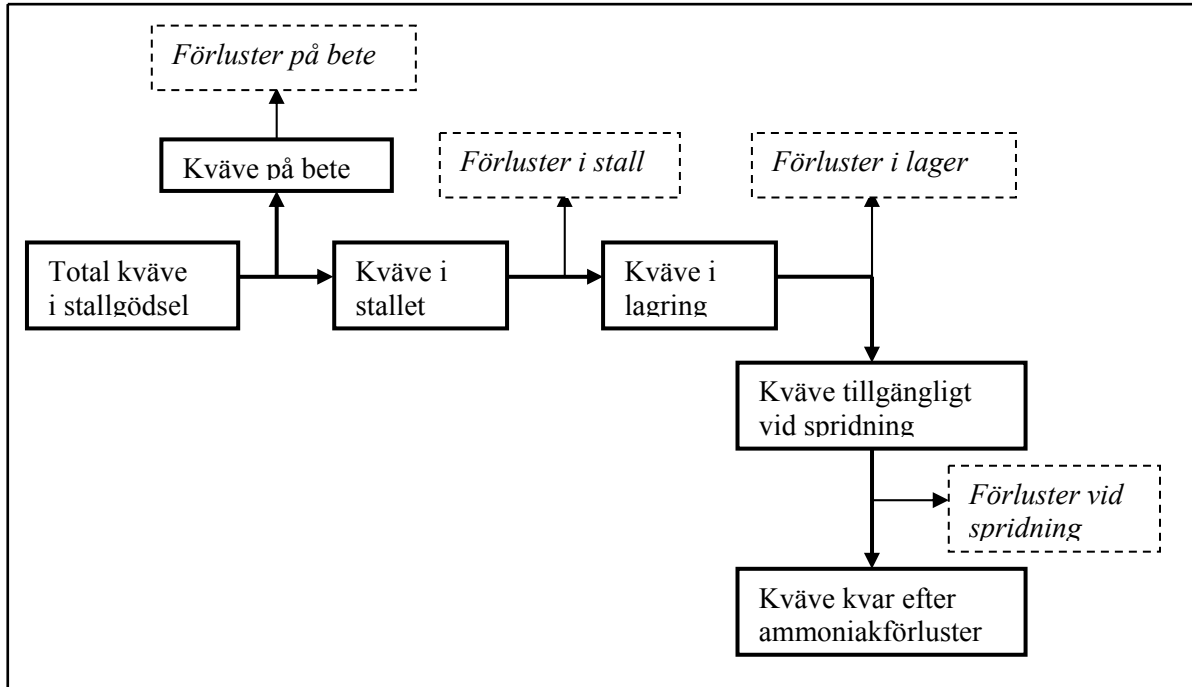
Förluster på bete

Kväve på bete

Förluster i stall

Förluster i lager

Total kväve i stallgödsel

Kväve i stallet

Kväve i lagring

Kväve tillgängligt vid spridning

Förluster vid spridning

Kväve kvar efter ammoniakförluster